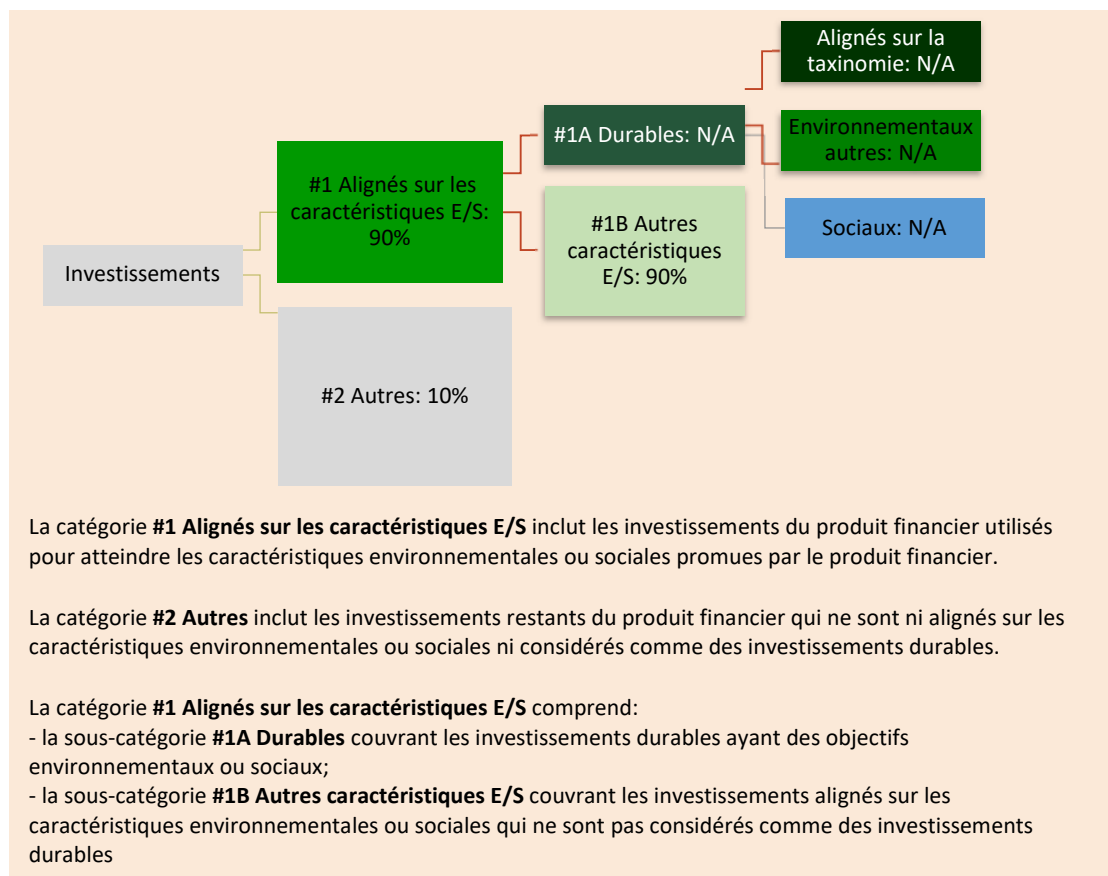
Alignés sur la taxinomie: N/A

#1A Durables: N/A

Environnementaux autres: N/A

#1 Alignés sur les caractéristiques E/S: 90%

#1B Autres caractéristiques E/S: 90%

Sociaux: N/A

Investissements

#2 Autres: 10%

La catégorie **#1 Alignés sur les caractéristiques E/S** inclut les investissements du produit financier utilisés pour atteindre les caractéristiques environnementales ou sociales promues par le produit financier.

La catégorie **#2 Autres** inclut les investissements restants du produit financier qui ne sont ni alignés sur les caractéristiques environnementales ou sociales ni considérés comme des investissements durables.

La catégorie **#1 Alignés sur les caractéristiques E/S** comprend:
- la sous-catégorie **#1A Durables** couvrant les investissements durables ayant des objectifs environnementaux ou sociaux;
- la sous-catégorie **#1B Autres caractéristiques E/S** couvrant les investissements alignés sur les caractéristiques environnementales ou sociales qui ne sont pas considérés comme des investissements durables